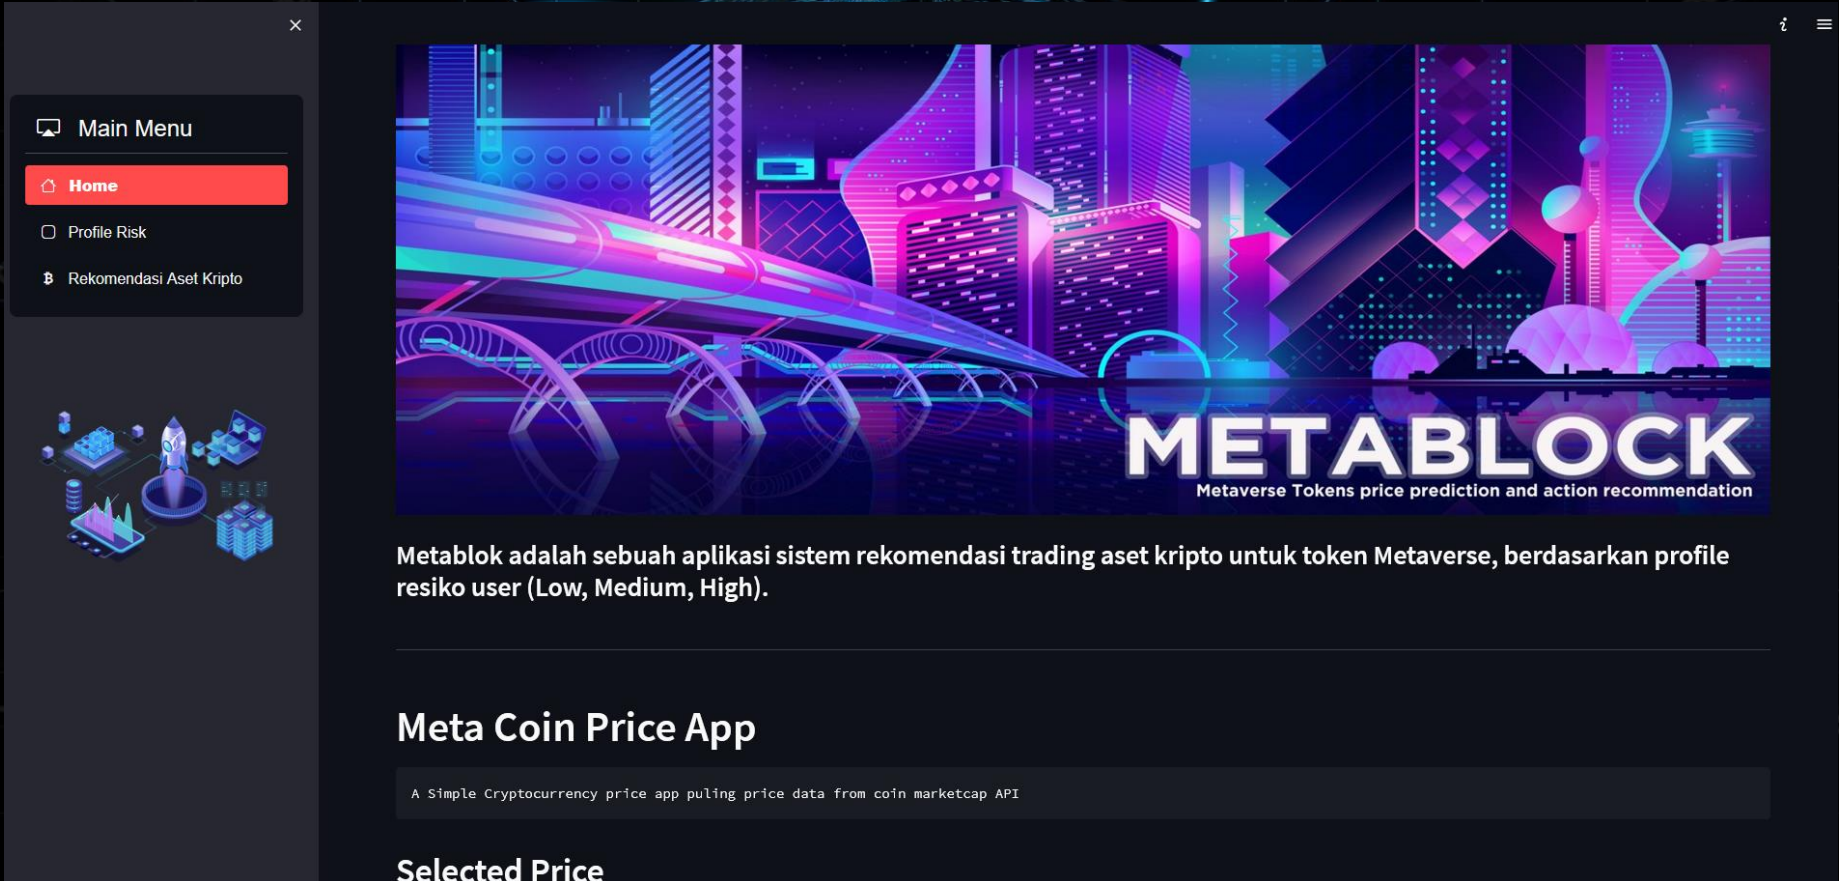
×

Main Menu

Home

Profile Risk

Rekomendasi Aset Kripto

METABLOCK
Metaverse Tokens price prediction and action recommendation

Metablok adalah sebuah aplikasi sistem rekomendasi trading aset kripto untuk token Metaverse, berdasarkan profile resiko user (Low, Medium, High).

Meta Coin Price App

A Simple Cryptocurrency price app puling price data from coin marketcap API

Selected Price